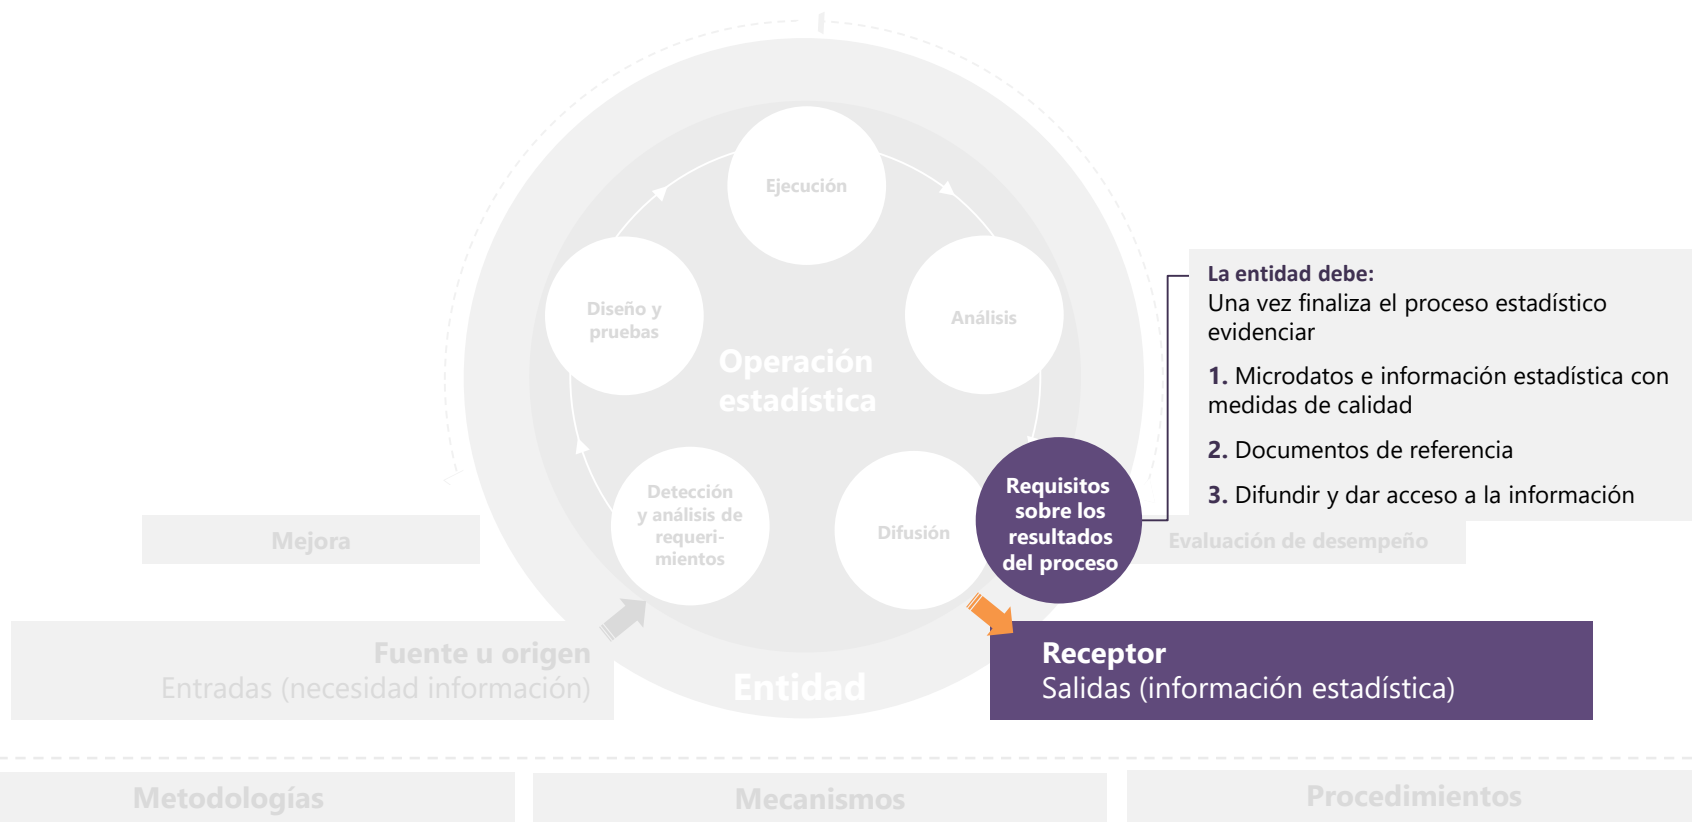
Ejecución

Diseño y pruebas

Análisis

Operación estadística

Detección y análisis de requerimientos

Difusión

Requisitos sobre los resultados del proceso

La entidad debe:
Una vez finaliza el proceso estadístico evidenciar

1. Microdatos e información estadística con medidas de calidad

2. Documentos de referencia

3. Difundir y dar acceso a la información

Mejora

Evaluación de desempeño

Fuente u origen
Entradas (necesidad información)

Entidad

Receptor
Salidas (información estadística)

Metodologías

Mecanismos

Procedimientos